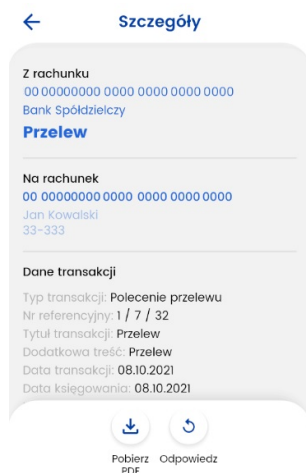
Szczegóły

Z rachunku
00 00000000 0000 0000 0000 0000
Bank Spółdzielczy
Przelew

Na rachunek
00 00000000 0000 0000 0000 0000
Jan Kowalski
33-333

Dane transakcji

Typ transakcji: Polecenie przelewu
Nr referencyjny: 1 / 7 / 32
Tytuł transakcji: Przelew
Dodatkowa treść: Przelew
Data transakcji: 08.10.2021
Data księgowania: 08.10.2021

Pobierz PDF
Odpowiedz